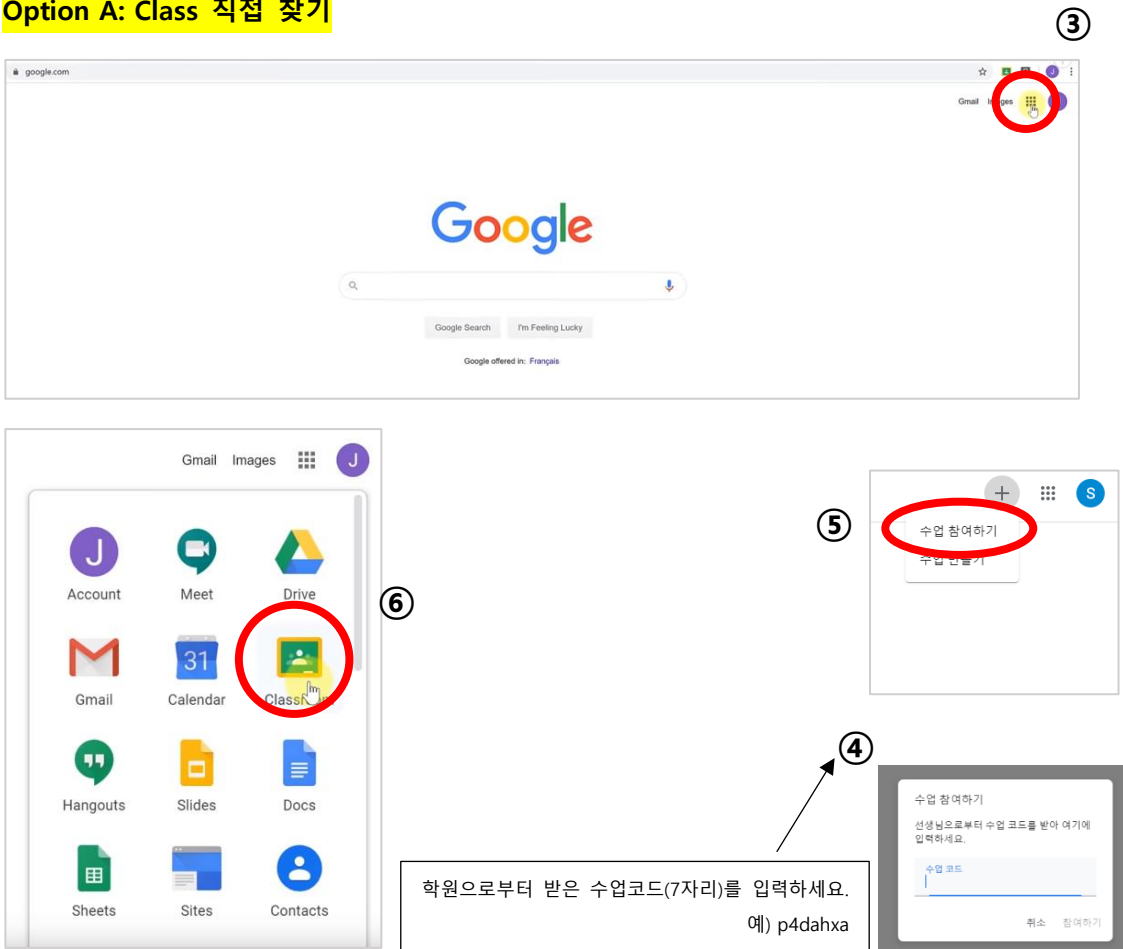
Option A: Class 직접 찾기

③

google.com

Gmail Images

Google

Google Search I'm Feeling Lucky

Google offered in: Français

Gmail Images J

Account Meet Drive

⑥

Gmail Calendar Classroom

Hangouts Slides Docs

Sheets Sites Contacts

S

⑤

수업 참여하기

수업 만들기

④

학원으로부터 받은 수업코드(7자리)를 입력하세요.

예) p4dahxa

수업 참여하기

선생님으로부터 수업 코드를 받아 여기에 입력하세요.

수업 코드

취소 참여하기